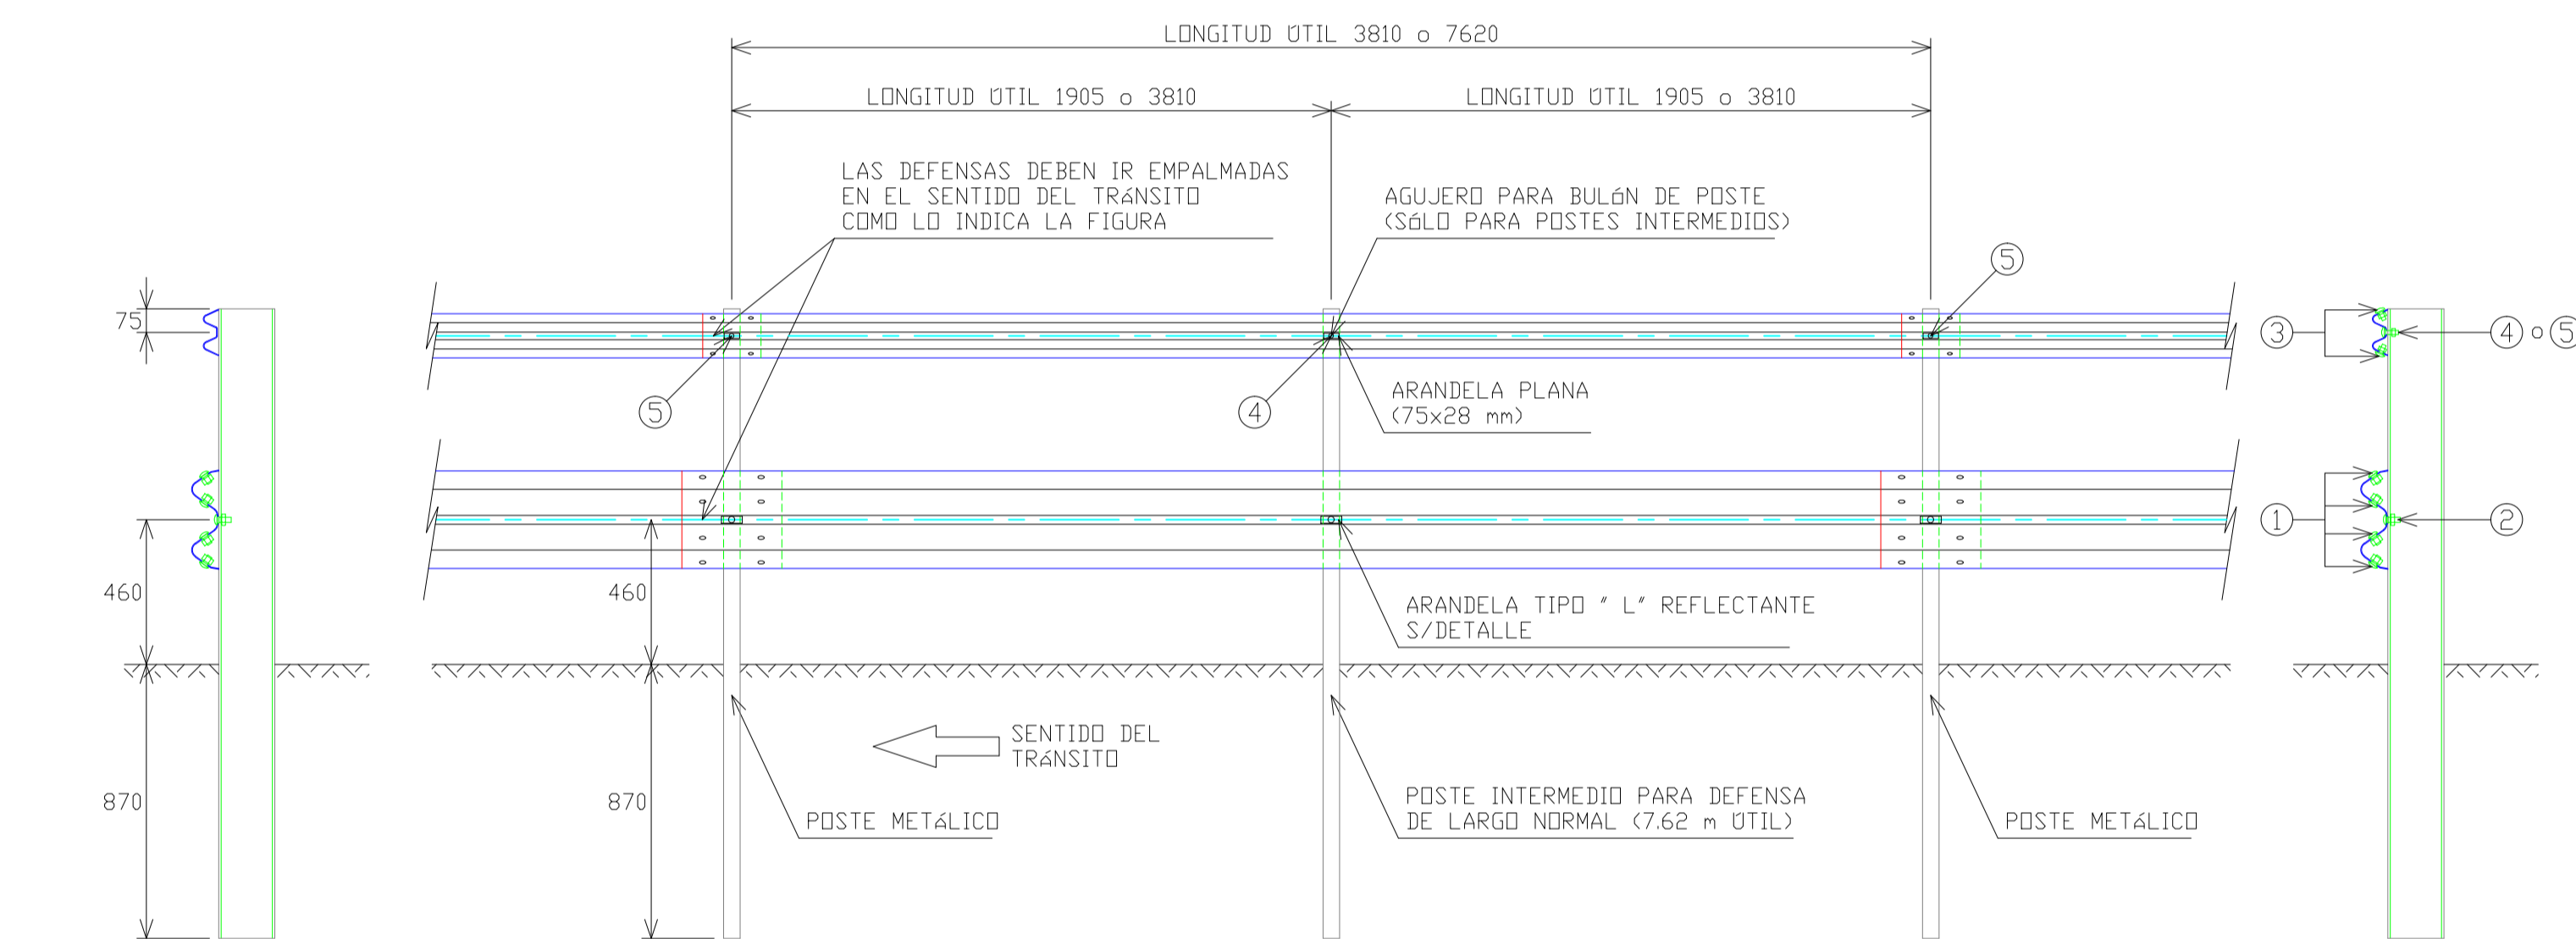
LONGITUD ÚTIL 3810 o 7620

LONGITUD ÚTIL 1905 o 3810

LONGITUD ÚTIL 1905 o 3810

LAS DEFENSAS DEBEN IR EMPALMADAS EN EL SENTIDO DEL TRÁNSITO COMO LO INDICA LA FIGURA

AGUJERO PARA BULÓN DE POSTE (SÓLO PARA POSTES INTERMEDIOS)

5

75

3

4 o 5

5

4

ARANDELA PLANA (75x28 mm)

1

2

460

460

ARANDELA TIPO " L" REFLECTANTE S/DETALLE

SENTIDO DEL TRÁNSITO

870

870

POSTE METÁLICO

POSTE INTERMEDIO PARA DEFENSA DE LARGO NORMAL (7.62 m ÚTIL)

POSTE METÁLICO